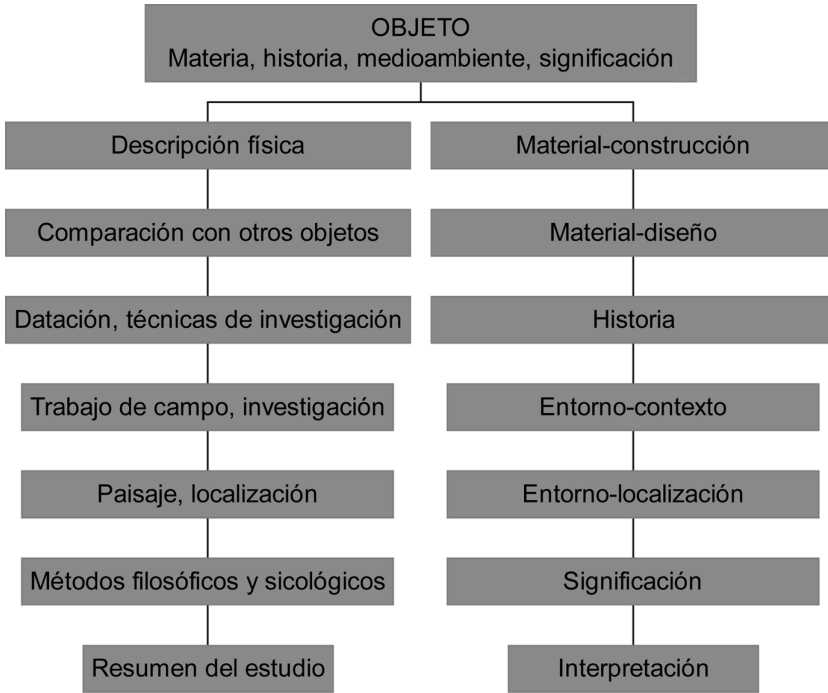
OBJETO
Materia, historia, medioambiente, significación

Descripción física

Comparación con otros objetos

Datación, técnicas de investigación

Trabajo de campo, investigación

Paisaje, localización

Métodos filosóficos y sicológicos

Resumen del estudio

Material-construcción

Material-diseño

Historia

Entorno-contexto

Entorno-localización

Significación

Interpretación